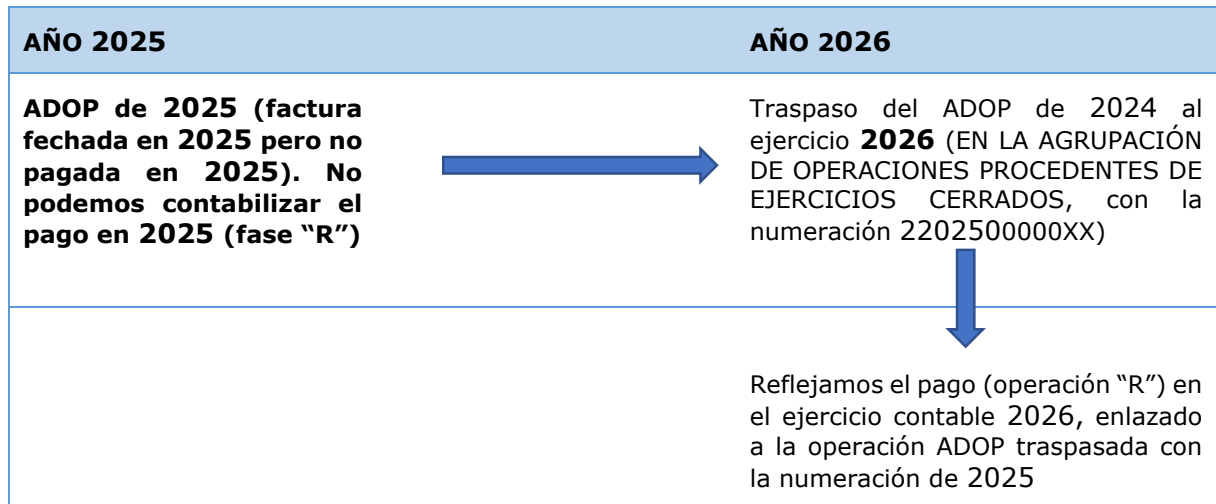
| AÑO 2025 | AÑO 2026 |
|---|---|
| **ADOP de 2025 (factura fechada en 2025 pero no pagada en 2025). No podemos contabilizar el pago en 2025 (fase "R")** | Traspaso del ADOP de 2024 al ejercicio **2026** (EN LA AGRUPACIÓN DE OPERACIONES PROCEDENTES DE EJERCICIOS CERRADOS, con la numeración 2202500000XX) |
| | Reflejamos el pago (operación "R") en el ejercicio contable 2026, enlazado a la operación ADOP traspasada con la numeración de 2025 |